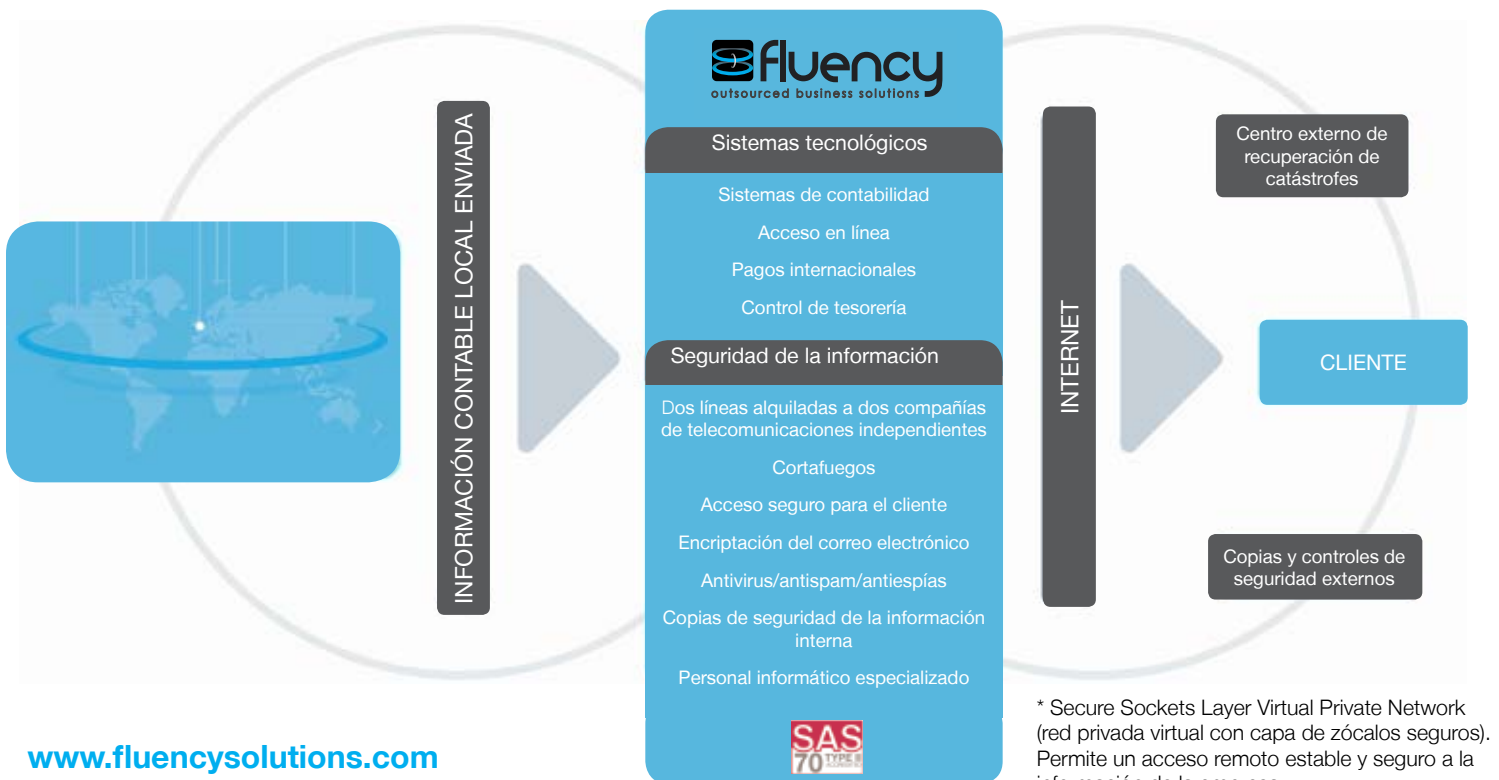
INFORMACIÓN CONTABLE LOCAL ENVIADA

fluency
outsourced business solutions

Sistemas tecnológicos

Sistemas de contabilidad

Acceso en línea

Pagos internacionales

Control de tesorería

Seguridad de la información

Dos líneas alquiladas a dos compañías de telecomunicaciones independientes

Cortafuegos

Acceso seguro para el cliente

Encriptación del correo electrónico

Antivirus/antispam/antiespías

Copias de seguridad de la información interna

Personal informático especializado

SAS 70 TYPE II

INTERNET

Centro externo de recuperación de catástrofes

CLIENTE

Copias y controles de seguridad externos

* Secure Sockets Layer Virtual Private Network (red privada virtual con capa de zócalos seguros). Permite un acceso remoto estable y seguro a la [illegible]

www.fluencysolutions.com